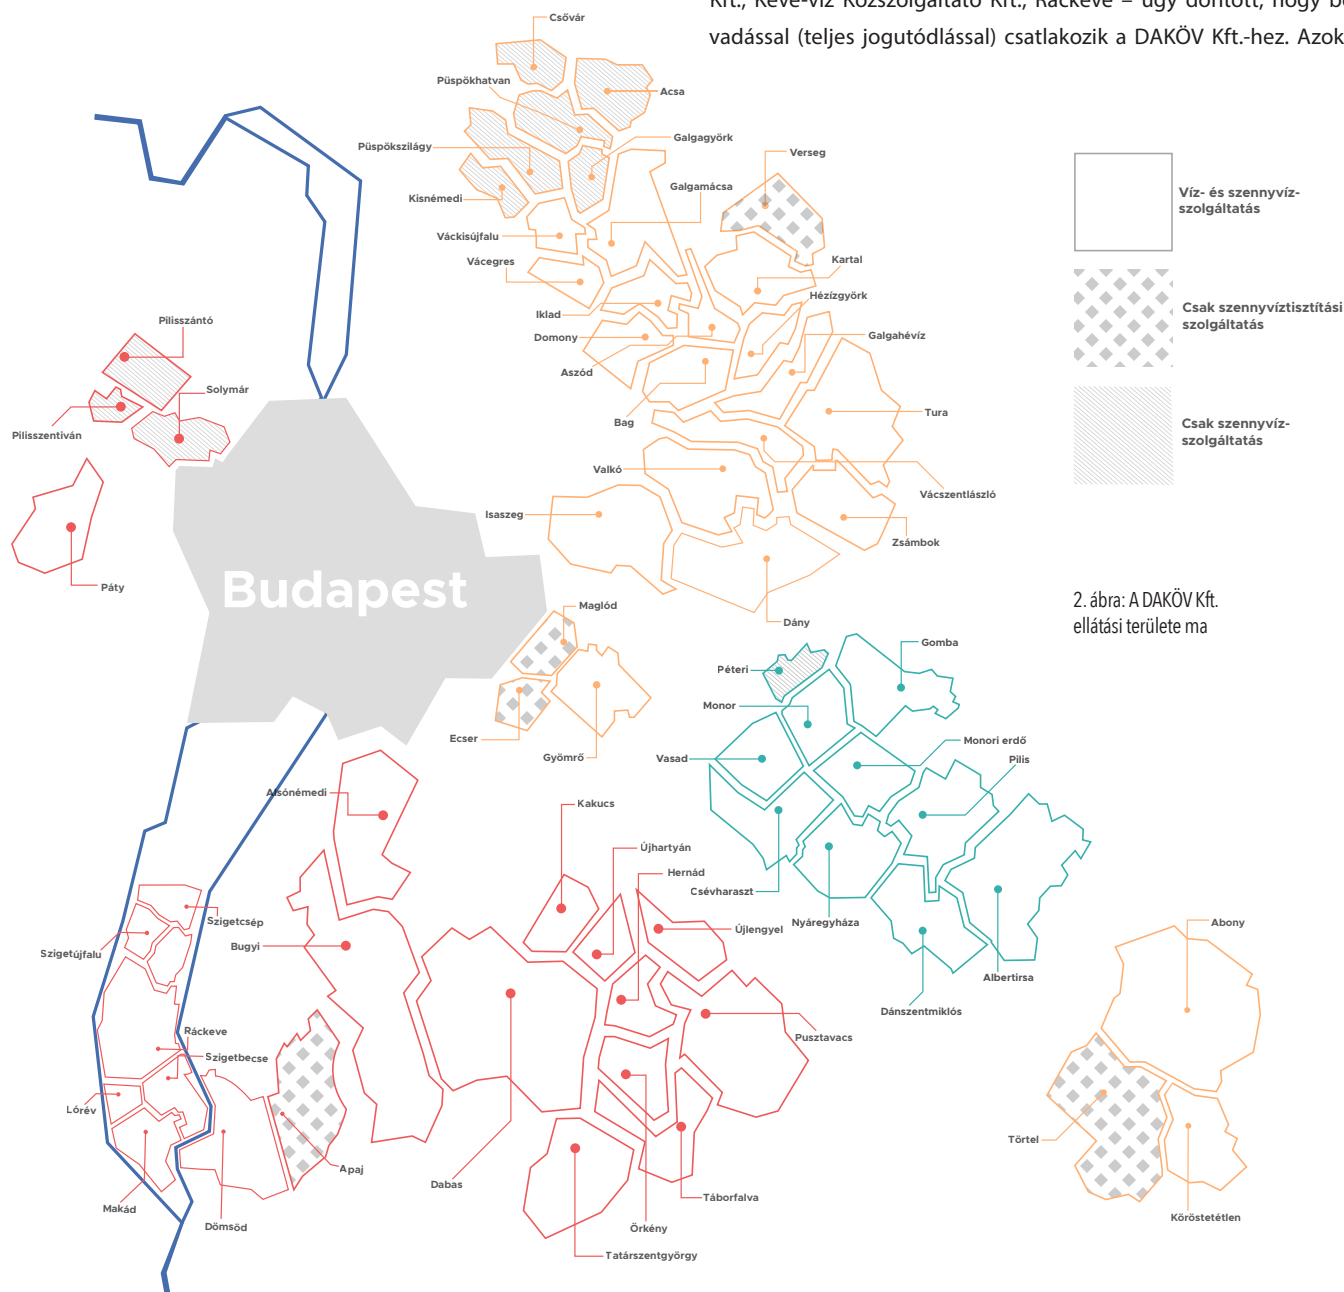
Kft., Ráckeve-víz Közszolgáltató Kft., Ráckeve – úgy döntött, hogy b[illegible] vadással (teljes jogutódlással) csatlakozik a DAKÖV Kft.-hez. Azok

Víz- és szennyvízszolgáltatás

Csak szennyvíztisztítási szolgáltatás

Csak szennyvízszolgáltatás

2. ábra: A DAKÖV Kft. ellátási területe ma

Csővár
Püspökhatvan
Acsa
Galgagyörk
Püspökszilágy
Verseg
Galgamácsa
Kisnémedi
Váckisújfalu
Vácegres
Kartal
Hézízgyörk
Iklad
Domony
Galgahévíz
Aszód
Tura
Bag
Valkó
Vácszentlászló
Isaszeg
Zsámbok
Dány
Pilisszántó
Solymár
Pilisszentiván
Páty
Budapest
Maglód
Ecser
Gyömrő
Gomba
Péteri
Monor
Monori erdő
Pilis
Vasad
Alsónémedi
Kakucs
Újhartyán
Hernád
Csévharaszt
Újlengyel
Nyáregyháza
Szigetcsép
Bugyi
Szigetújfalu
Abony
Albertirsa
Dánszentmiklós
Ráckeve
Szigetbecse
Pusztavacs
Lórév
Törtel
Apaj
Dabas
Táborfalva
Makád
Dömsöd
Örkény
Kőröstetétlen
Tatárszentgyörgy